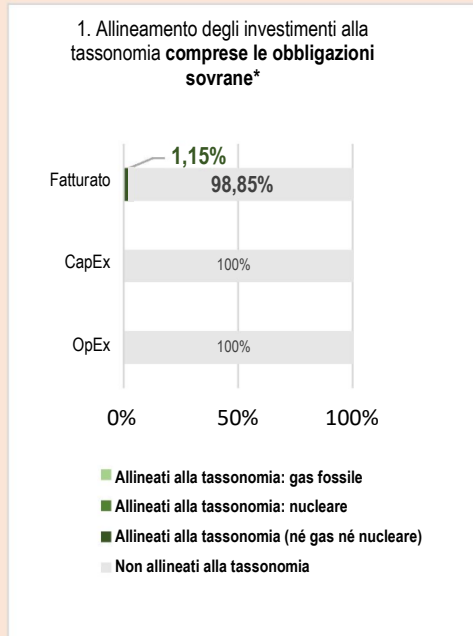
1. Allineamento degli investimenti alla tassonomia **comprese le obbligazioni sovrane***

Fatturato
1,15%
98,85%

CapEx
100%

OpEx
100%

0%
50%
100%

Allineati alla tassonomia: gas fossile
Allineati alla tassonomia: nucleare
Allineati alla tassonomia (né gas né nucleare)
Non allineati alla tassonomia